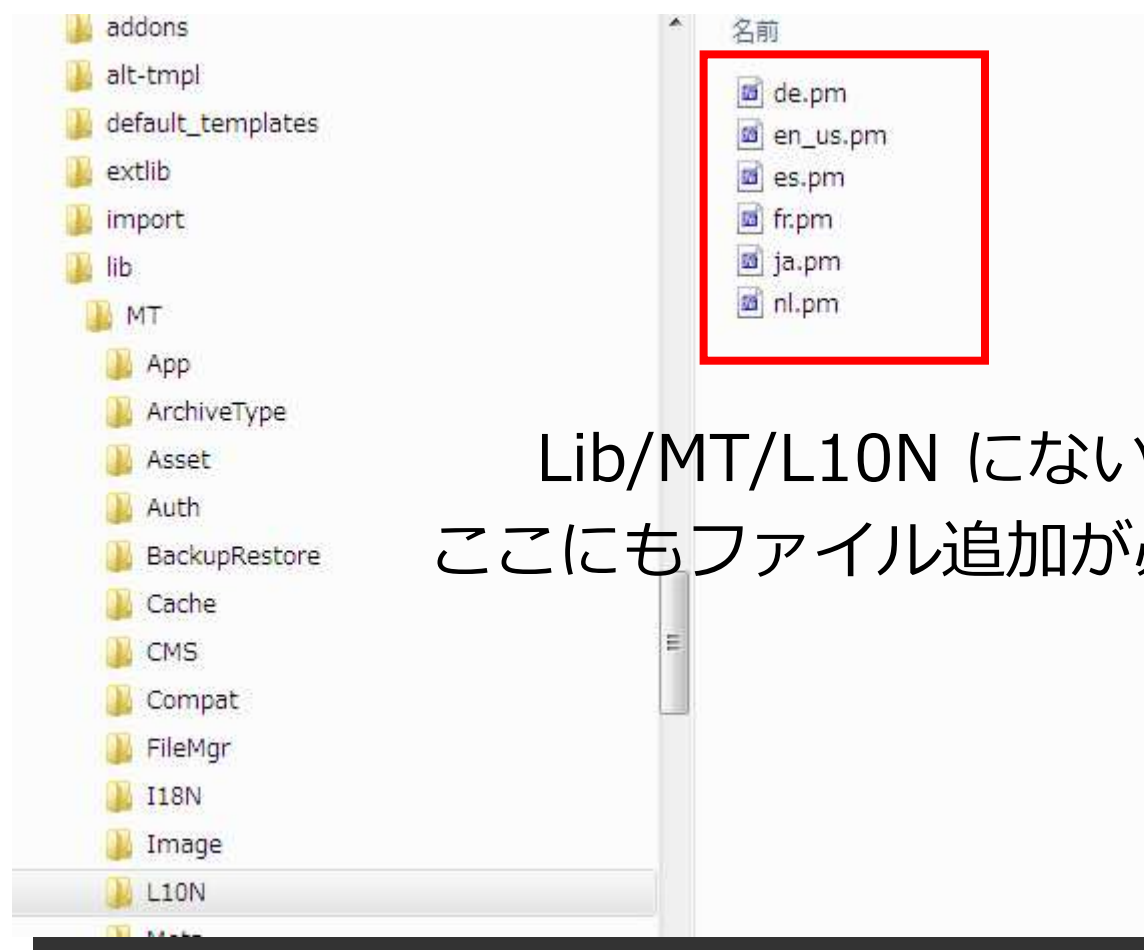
addons
alt-tmpl
default_templates
extlib
import
lib
MT
App
ArchiveType
Asset
Auth
BackupRestore
Cache
CMS
Compat
FileMgr
I18N
Image
L10N
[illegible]

名前
de.pm
en_us.pm
es.pm
fr.pm
ja.pm
nl.pm

Lib/MT/L10N にない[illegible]
ここにもファイル追加が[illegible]